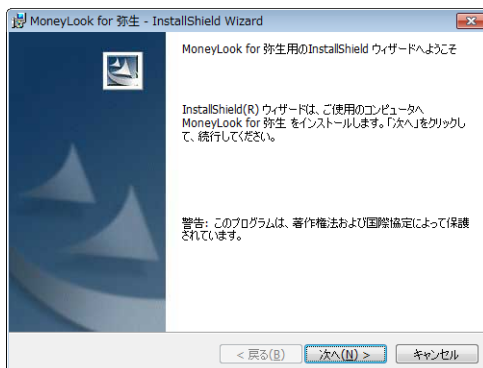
MoneyLook for 弥生 - InstallShield Wizard

MoneyLook for 弥生用のInstallShield ウィザードへようこそ

InstallShield(R) ウィザードは、ご使用のコンピュータへ MoneyLook for 弥生 をインストールします。「次へ」をクリックして、続行してください。

警告: このプログラムは、著作権法および国際協定によって保護されています。

< 戻る(B)

次へ(N) >

キャンセル